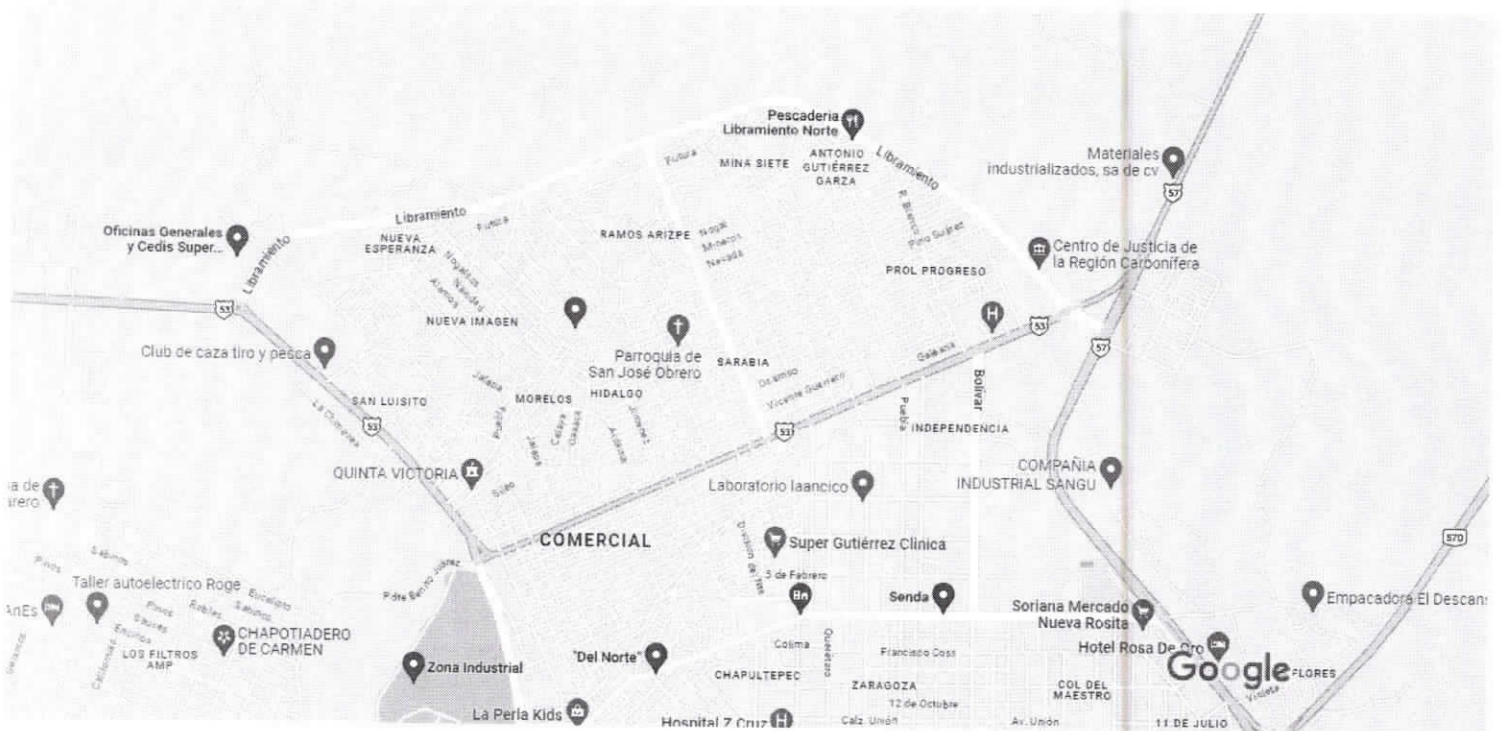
Pescaderia Libramiento Norte

Futura

MINA SIETE

ANTONIO GUTIÉRREZ GARZA

Libramiento

Materiales industrializados, sa de cv

57

Libramiento

Futura

Oficinas Generales y Cedis Super...

Libramiento

NUEVA ESPERANZA

RAMOS ARIZPE

Nogal

Mineros

Nevada

R. Blanco

Pino Suárez

Centro de Justicia de la Región Carbonífera

PROL PROGRESO

53

Novelas

Nevado

Alamos

NUEVA IMAGEN

53

H

57

Club de caza tiro y pesca

Parroquia de San José Obrero

SARABIA

Galeana

Bolívar

Jalapa

MORELOS

HIDALGO

Ocampo

Vicente Guerrero

SAN LUISITO

La Cumbres

53

Puebla

Celaya

Oaxaca

Jiménez

Aldama

53

Puebla

INDEPENDENCIA

Jalapa

QUINTA VICTORIA

Laboratorio Iaancico

COMPAÑIA INDUSTRIAL SANGU

ia de

rero

Sileo

COMERCIAL

División del Norte

Super Gutiérrez Clinica

570

Sabinos

Pinos

Taller autoelectrico Roge

Eucalipto

Pdte Benito Juárez

5 de Febrero

Empacadora El Descans

AnEs

Pinos

Robles

Sauces

Saucos

Senda

Soriana Mercado Nueva Rosita

Encinos

CHAPOTIADERO DE CARMEN

Colima

Querétaro

LOS FILTROS AMP

Francisco Coss

Hotel Rosa De Oro

Zona Industrial

"Del Norte"

CHAPULTEPEC

Google

FLORES

ZARAGOZA

COL DEL MAESTRO

12 de Octubre

Violeta

La Perla Kids

Hospital Z Cruz

Calz. Unión

Av. Unión

11 DE JULIO